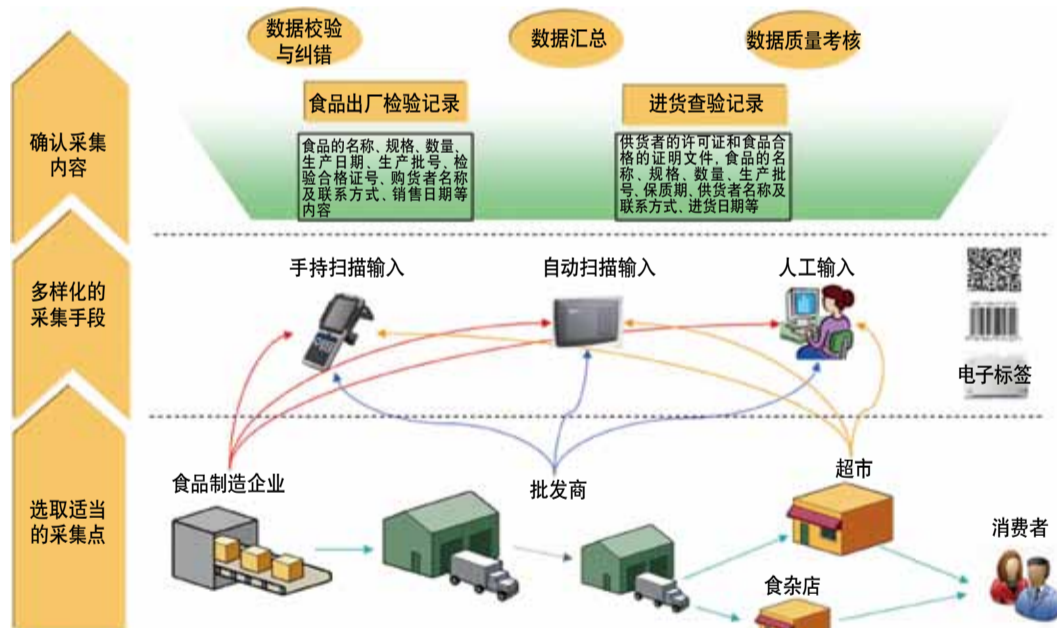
数据校验与纠错

数据汇总

数据质量考核

确认采集内容

食品出厂检验记录

食品的名称、规格、数量、生产日期、生产批号、检验合格证号、购货者名称及联系方式、销售日期等内容

进货查验记录

供货者的许可证和食品合格的证明文件，食品的名称、规格、数量、生产批号、保质期，供货者名称及联系方式、进货日期等

多样化的采集手段

手持扫描输入

自动扫描输入

人工输入

电子标签

选取适当的采集点

食品制造企业

批发商

超市

食杂店

消费者